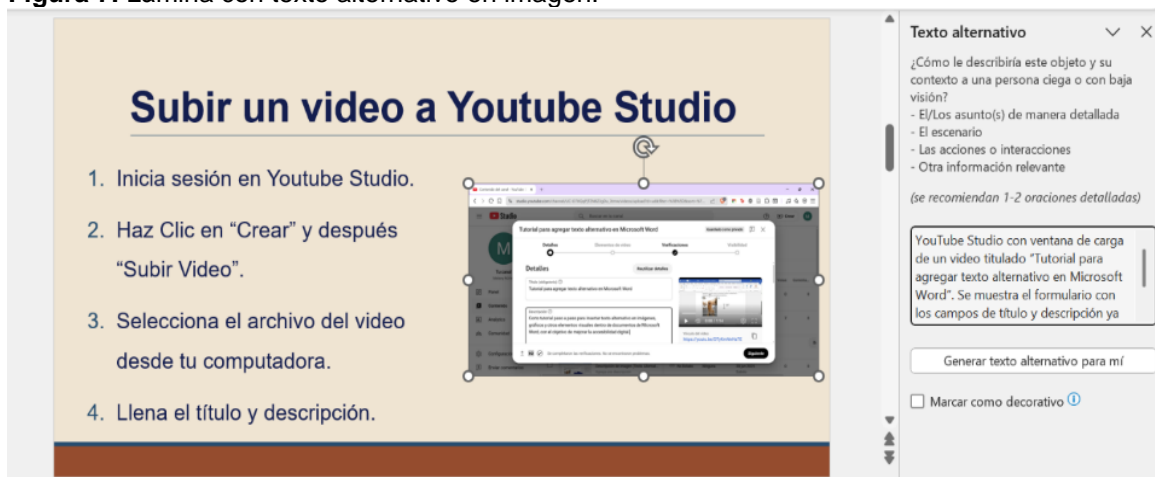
Figura 1. Lámina con texto alternativo en imagen.

Subir un video a Youtube Studio

1. Inicia sesión en Youtube Studio.
2. Haz Clic en “Crear” y después “Subir Video”.
3. Selecciona el archivo del video desde tu computadora.
4. Llena el título y descripción.

Tutorial para agregar texto alternativo en Microsoft Word
Detalles
Detalles

Texto alternativo
¿Cómo le describiría este objeto y su contexto a una persona ciega o con baja visión?
- El/Los asunto(s) de manera detallada
- El escenario
- Las acciones o interacciones
- Otra información relevante

(se recomiendan 1-2 oraciones detalladas)

YouTube Studio con ventana de carga de un video titulado “Tutorial para agregar texto alternativo en Microsoft Word”. Se muestra el formulario con los campos de título y descripción ya

Generar texto alternativo para mí

Marcar como decorativo